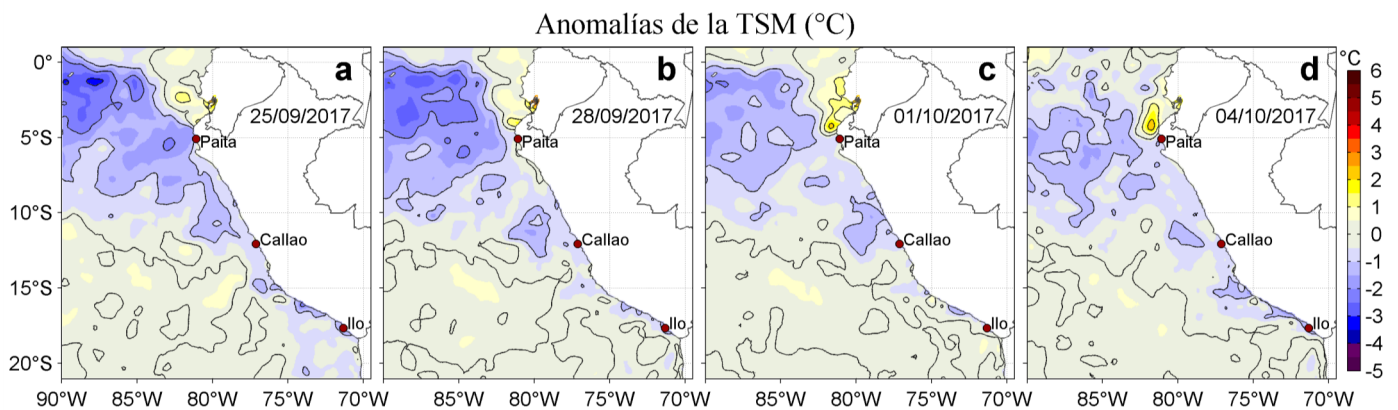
Anomalías de la TSM (°C)

0°
5°S
10°S
15°S
20°S

a
25/09/2017
Paita
Callao
Ilo
90°W 85°W 80°W 75°W 70°W

b
28/09/2017
Paita
Callao
Ilo
85°W 80°W 75°W 70°W

c
01/10/2017
Paita
Callao
Ilo
85°W 80°W 75°W 70°W

d
04/10/2017
Paita
Callao
Ilo
85°W 80°W 75°W 70°W

°C
6
5
4
3
2
1
0
-1
-2
-3
-4
-5